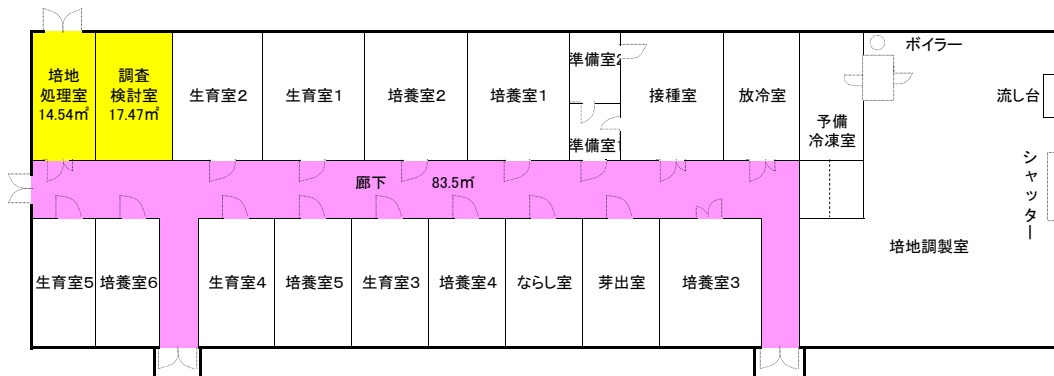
培地処理室 14.54㎡

調査検討室 17.47㎡

生育室2

生育室1

培養室2

培養室1

準備室2

準備室1

接種室

放冷室

予備冷凍室

ボイラー

流し台

シャッター

廊下 83.5㎡

培地調製室

生育室5

培養室6

生育室4

培養室5

生育室3

培養室4

ならし室

芽出室

培養室3